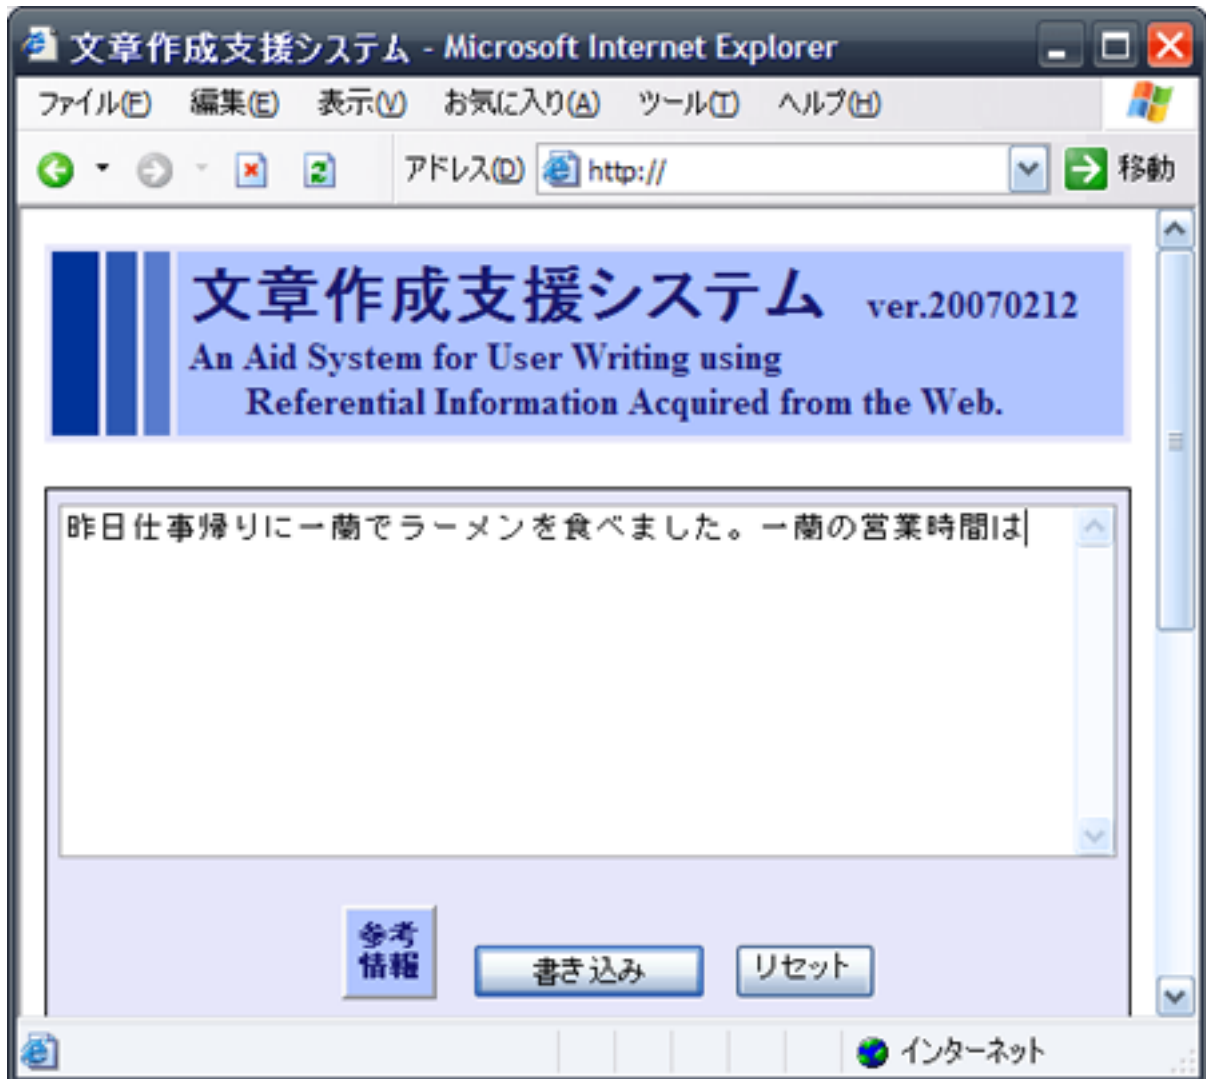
文章作成支援システム - Microsoft Internet Explorer

ファイル(F) 編集(E) 表示(V) お気に入り(A) ツール(T) ヘルプ(H)

アドレス(D) http://

移動

文章作成支援システム ver.20070212

An Aid System for User Writing using Referential Information Acquired from the Web.

昨日仕事帰りに一蘭でラーメンを食べました。一蘭の営業時間は

参考情報

書き込み

リセット

インターネット